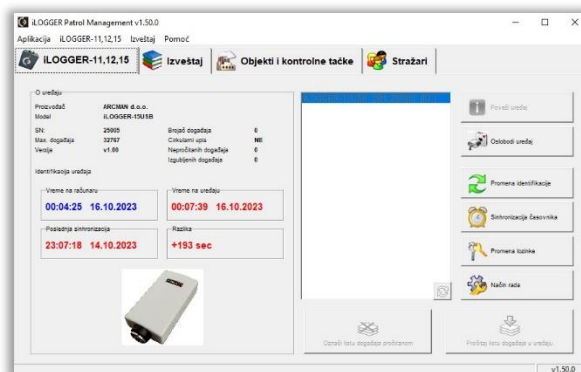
iLOGGER Patrol Management v1.50.0

Aplikacija iLOGGER-11,12,15 Izveštaj Pomoć

iLOGGER-11,12,15 Izveštaj Objekti i kontrolne tačke Stražari

O uređaju

Proizvođač ARCMAN d.o.o.
Model iLOGGER-15USB

SN: 25005
Max. događaja 32767
Verzija v1.00

Brojač događaja 0
Cirkularni upis NE
Nepročitanih događaja 0
Izgubljenih događaja 0

Identifikacija uređaja

Vreme na računaru
00:04:25 16.10.2023

Vreme na uređaju
00:07:39 16.10.2023

Poslednja sinhronizacija
23:07:18 14.10.2023

Razlika
+193 sec

Poveži uređaj

Oslobodi uređaj

Promena identifikacije

Sinhronizacija časovnika

Promena lozinke

Način rada

Označi listu događaja pročitanom

Preuzmi listu događaja u uređaju

v1.50.0